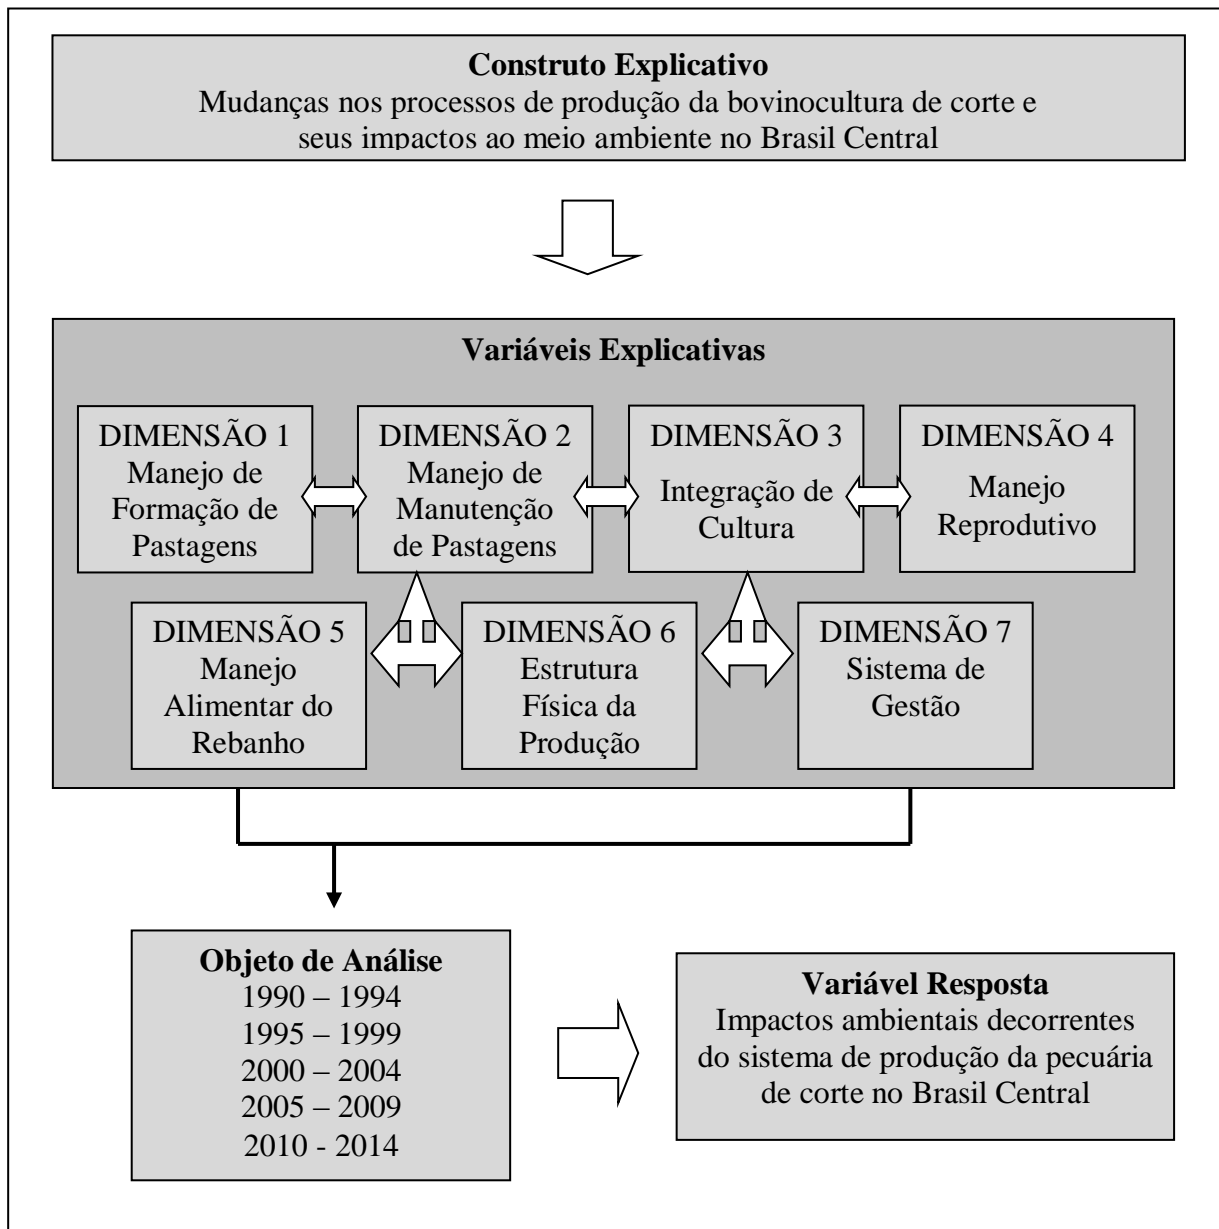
**Construto Explicativo**
Mudanças nos processos de produção da bovinocultura de corte e seus impactos ao meio ambiente no Brasil Central

**Variáveis Explicativas**

DIMENSÃO 1
Manejo de Formação de Pastagens

DIMENSÃO 2
Manejo de Manutenção de Pastagens

DIMENSÃO 3
Integração de Cultura

DIMENSÃO 4
Manejo Reprodutivo

DIMENSÃO 5
Manejo Alimentar do Rebanho

DIMENSÃO 6
Estrutura Física da Produção

DIMENSÃO 7
Sistema de Gestão

**Objeto de Análise**
1990 – 1994
1995 – 1999
2000 – 2004
2005 – 2009
2010 - 2014

**Variável Resposta**
Impactos ambientais decorrentes do sistema de produção da pecuária de corte no Brasil Central